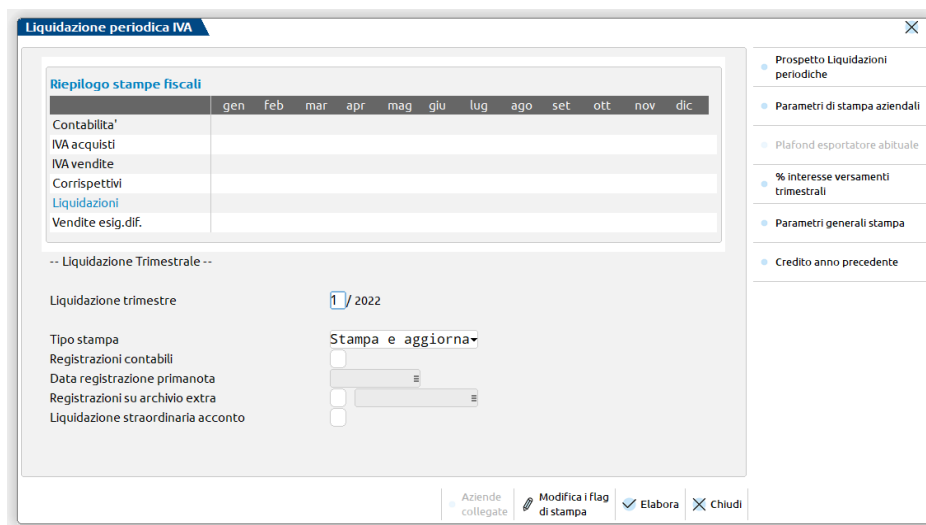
Liquidazione periodica IVA

Riepilogo stampe fiscali

| | gen | feb | mar | apr | mag | giu | lug | ago | set | ott | nov | dic |
|---|---|---|---|---|---|---|---|---|---|---|---|---|
| Contabilita' | | | | | | | | | | | | |
| IVA acquisti | | | | | | | | | | | | |
| IVA vendite | | | | | | | | | | | | |
| Corrispettivi | | | | | | | | | | | | |
| Liquidazioni | | | | | | | | | | | | |
| Vendite esig.dif. | | | | | | | | | | | | |

-- Liquidazione Trimestrale --

Liquidazione trimestre 1 / 2022

Tipo stampa Stampa e aggiorna
Registrazioni contabili
Data registrazione primanota
Registrazioni su archivio extra
Liquidazione straordinaria acconto

Prospetto Liquidazioni periodiche
Parametri di stampa aziendali
Plafond esportatore abituale
% interesse versamenti trimestrali
Parametri generali stampa
Credito anno precedente

Aziende collegate
Modifica i flag di stampa
Elabora
Chiudi